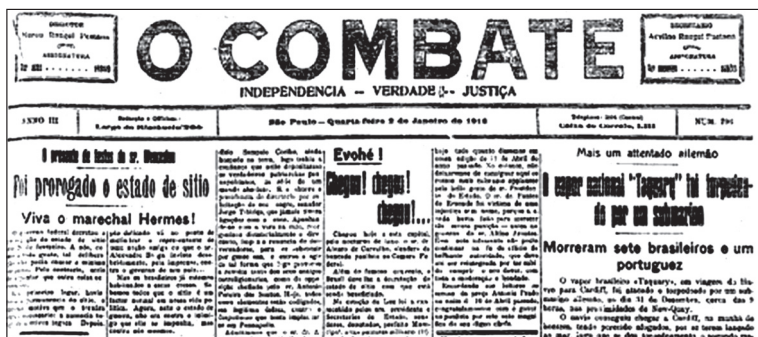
DIRECTOR
Nereu Rangel Pestana
ASSIGNATURA
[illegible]

O COMBATE

SECRETARIO
Acylino Rangel Pestana
ASSIGNATURA
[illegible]

INDEPENDENCIA — VERDADE — JUSTIÇA

ANNO III | Redacção e Officinas: Largo do Riachuelo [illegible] | São Paulo — Quarta-feira 2 de Janeiro de 1918 | Telephone: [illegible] Caixa do Correio, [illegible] | NUM. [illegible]

O presente de festas do sr. Wenceslau

Foi prorogado o estado de sitio

Viva o marechal Hermes!

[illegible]

Evohé!

Chegou! chegou! chegou!...

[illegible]

Mais um attentado allemão

O vapor nacional "Taquary" foi torpedeado por um submarino

Morreram sete brasileiros e um portuguez

O vapor brasileiro «Taquary», em viagem do Rio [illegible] para Cardiff, foi atacado e torpedeado por um submarino allemão, no dia 31 de Dezembro, cerca das 9 horas, nas proximidades de New-Quay.

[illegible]